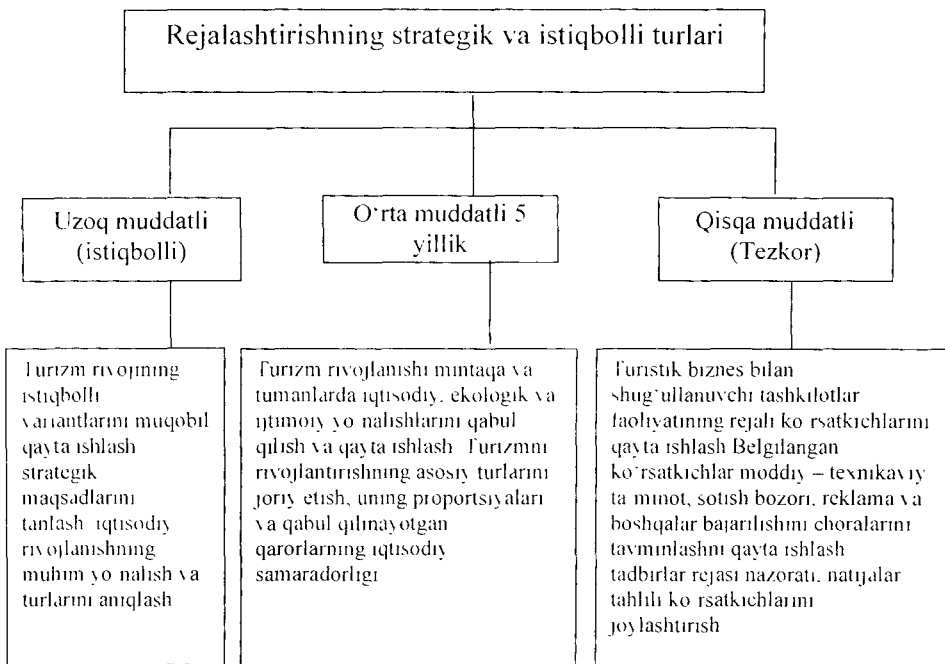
Rejalashtirishning strategik va istiqbolli turlari

Uzoq muddatli (istiqbolli)

O'rta muddatli 5 yillik

Qisqa muddatli (Tezkor)

Turizm rivojining istiqbolli variantlarini muqobil qayta ishlash strategik maqsadlarini tanlash iqtisodiy rivojlanishning muhim yo'nalish va turlarini aniqlash

Turizm rivojlanishi mintaqa va tumanlarda iqtisodiy, ekologik va ijtimoiy yo'nalishlarini qabul qilish va qayta ishlash. Turizmni rivojlantirishning asosiy turlarini joriy etish, uning proportsiyalari va qabul qilinayotgan qarorlarning iqtisodiy samaradorligi

Turistik biznes bilan shug'ullanuvchi tashkilotlar faoliyatining rejali ko'rsatkichlarini qayta ishlash Belgilangan ko'rsatkichlar moddiy – texnikaviy ta'minot, sotish bozori, reklama va boshqalar bajarilishini choralarini taominlashni qayta ishlash tadbirlar rejasi nazorati, natijalar tahlili ko'rsatkichlarini joylashtirish